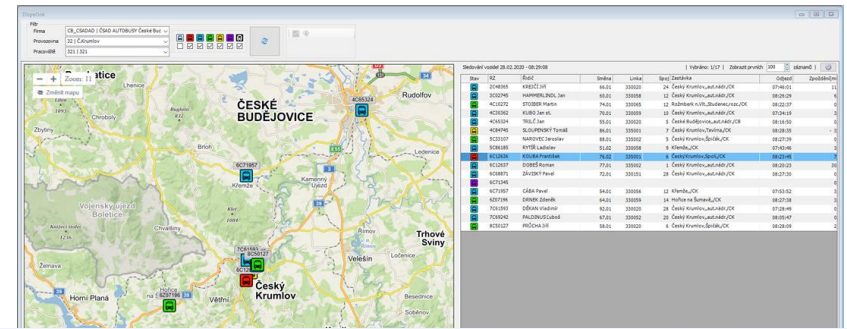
Dispečink

Filtr
Firma CB_CSADJH | ČSAD AUTOBUSY České Bud
Provozovna 32 | Č.Krumlov
Pracoviště 321 | 321

Zoom: 11
Změnit mapu

České Budějovice
Rudolfov
Lhenice
Chroboly
Zbytiny
Brloh
Křemže
Kamenný Újezd
Ledenice
Vojenský újezd Boletice
Chvalšiny
Trhové Sviny
Velešin
Horní Planá
Hořice na Šumavě
Věžní
Český Krumlov
Benešov nad Černou
Lomnice
4C66324
6C71957
7C81561
6C12634
5Z37196

Sledování vozidel 28.02.2020 - 08:29:08 | Vybráno: 1/17 | Zobrazit prvních 100 záznamů |

| Stav | RZ | Řidič | Směna | Linka | Spoj | Zastávka | Odjezd | Zpoždění[m] |
|---|---|---|---|---|---|---|---|---|
| | 2C49365 | KREJČÍ Jiří | 66.01 | 330020 | 24 | Český Krumlov,,aut.nádr./CK | 07:46:01 | 11 |
| | 3C02745 | HAMMERLINDL Jan | 60.01 | 330058 | 12 | Český Krumlov,,aut.nádr./CK | 08:28:29 | 4 |
| | 4C10272 | STOIBER Martin | 74.01 | 330065 | 12 | Rožmberk n.Vlt.,Studenec,rozc./CK | 08:22:37 | 0 |
| | 4C55362 | KUBO Jan st. | 70.01 | 330059 | 10 | Český Krumlov,,aut.nádr./CK | 07:34:19 | 3 |
| | 4C66324 | TRULČ Jan | 55.01 | 330020 | 5 | České Budějovice,,aut.nádr./CB | 08:16:50 | 0 |
| | 4C84745 | SLOUPENSKÝ Tomáš | 89.01 | 335001 | 7 | Český Krumlov,Tavírna,/CK | 08:28:35 | - |
| | 5C33107 | NAROVEC Jaroslav | 88.01 | 335002 | 5 | Český Krumlov,Špičák,/CK | 08:27:39 | 3 |
| | 5C86185 | RYTÍŘ Ladislav | 51.02 | 330058 | 9 | Křemže,,/CK | 07:43:46 | 3 |
| | 6C12634 | KOUBA František | 76.02 | 335001 | 6 | Český Krumlov,Špičák,/CK | 08:23:46 | 7 |
| | 6C12637 | DOBEŠ Roman | 77.01 | 335002 | 1 | Český Krumlov,,aut.nádr./CK | 08:28:23 | 30 |
| | 6C68871 | ZÁVISKÝ Pavel | 72.01 | 330151 | 28 | Český Krumlov,,aut.nádr./CK | 08:27:30 | 0 |
| | 6C71240 | | | | | | | |
| | 6C71957 | ČÁBA Pavel | 64.01 | 330056 | 12 | Křemže,,/CK | 07:53:52 | 3 |
| | 5Z37196 | DRNEK Zdeněk | 64.01 | 330056 | 14 | Hořice na Šumavě,,/CK | 08:27:38 | 3 |
| | 7C81561 | DĚKAN Vladimír | 92.01 | 330020 | 28 | Český Krumlov,,aut.nádr./CK | 07:28:49 | 0 |
| | 7C69242 | PALDINUS Luboš | 67.01 | 330052 | 20 | Český Krumlov,,aut.nádr./CK | 08:05:47 | 0 |
| | 8C50127 | PRŮCHA Jiří | 58.01 | 330020 | 6 | Český Krumlov,Špičák,/CK | 08:28:09 | 2 |